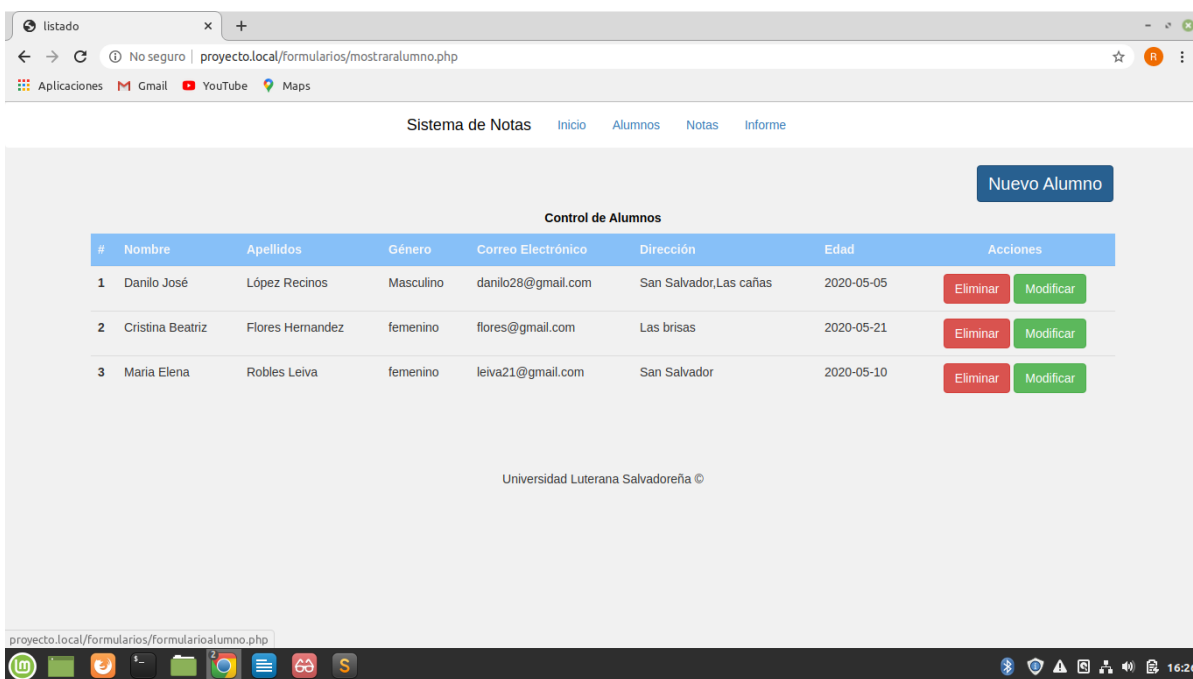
listado ×  +

No seguro | proyecto.local/formularios/mostraralumno.php

Aplicaciones  Gmail  YouTube  Maps

Sistema de Notas  Inicio  Alumnos  Notas  Informe

Nuevo Alumno

Control de Alumnos

| # | Nombre | Apellidos | Género | Correo Electrónico | Dirección | Edad | Acciones |
|---|---|---|---|---|---|---|---|
| 1 | Danilo José | López Recinos | Masculino | danilo28@gmail.com | San Salvador,Las cañas | 2020-05-05 | Eliminar Modificar |
| 2 | Cristina Beatriz | Flores Hernandez | femenino | flores@gmail.com | Las brisas | 2020-05-21 | Eliminar Modificar |
| 3 | Maria Elena | Robles Leiva | femenino | leiva21@gmail.com | San Salvador | 2020-05-10 | Eliminar Modificar |

Universidad Luterana Salvadoreña ©

proyecto.local/formularios/formularioalumno.php

16:2